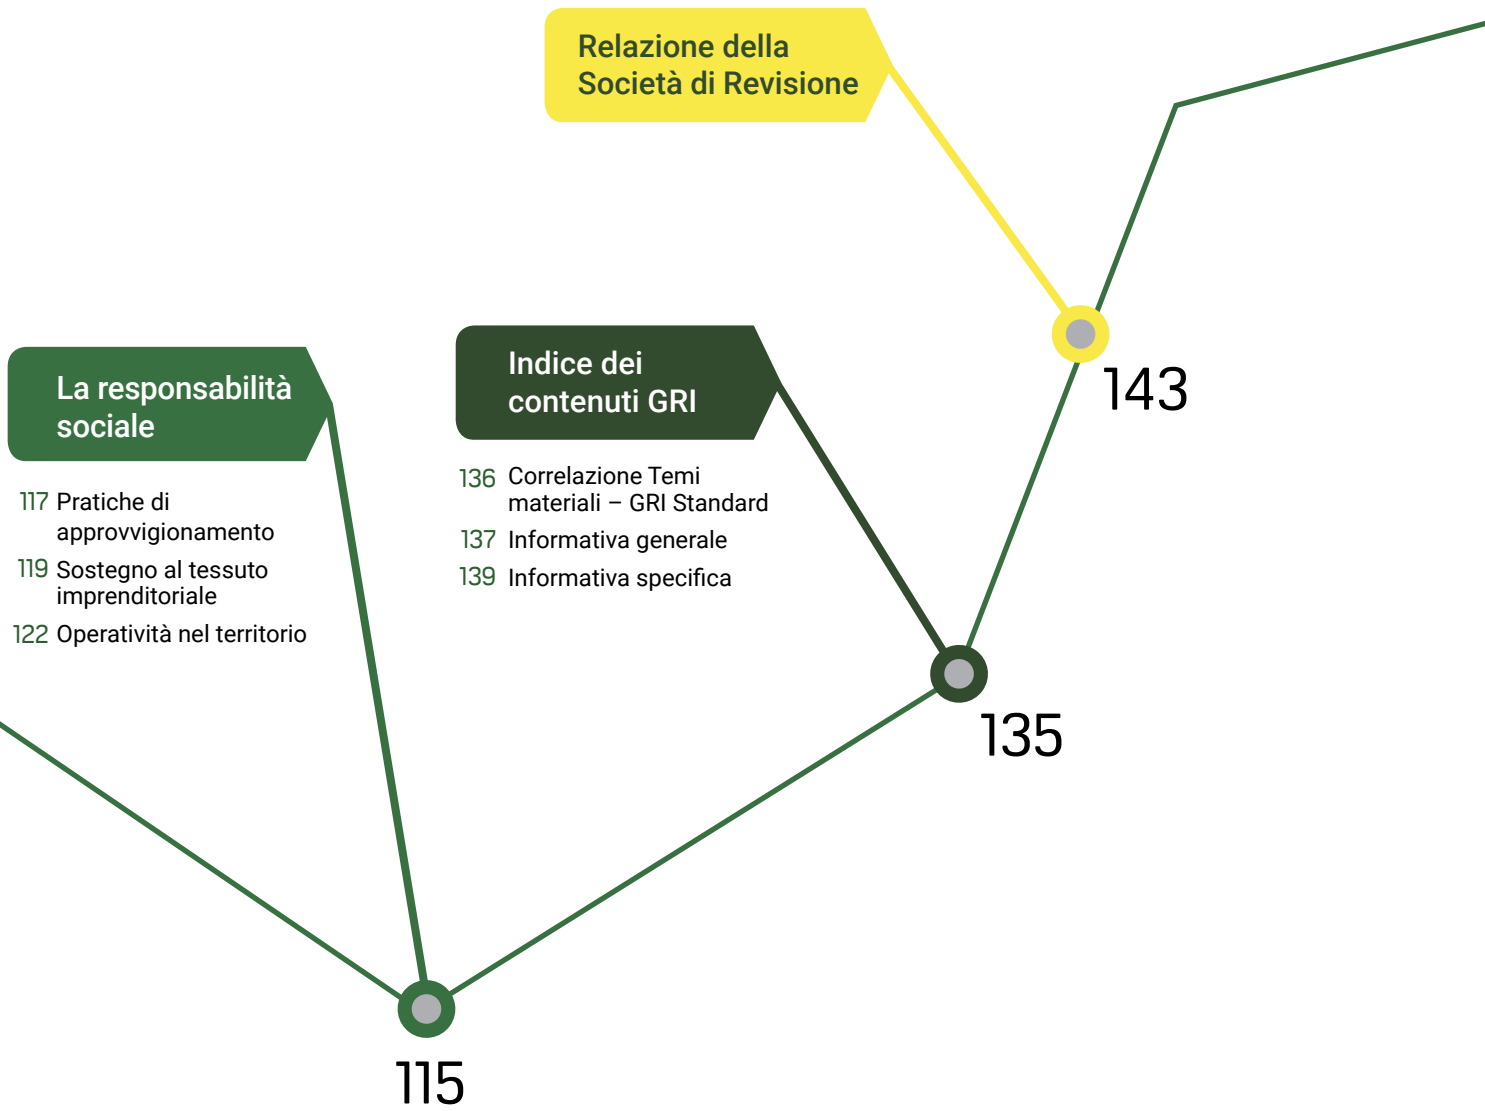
Relazione della Società di Revisione

143

La responsabilità sociale

117 Pratiche di approvvigionamento
119 Sostegno al tessuto imprenditoriale
122 Operatività nel territorio

115

Indice dei contenuti GRI

136 Correlazione Temi materiali – GRI Standard
137 Informativa generale
139 Informativa specifica

135